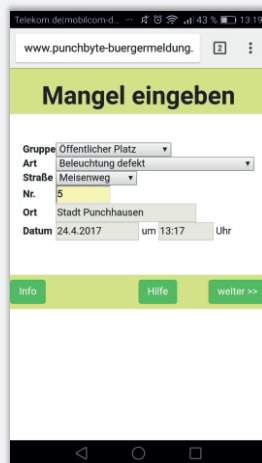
Telekom.de|mobilcom-d... 43 % 13:19

www.punchbyte-buergermeldung. 2

Mangel eingeben

Gruppe Öffentlicher Platz
Art Beleuchtung defekt
Straße Meisenweg
Nr. 5
Ort Stadt Punchhausen
Datum 24.4.2017 um 13:17 Uhr

Info Hilfe weiter >>